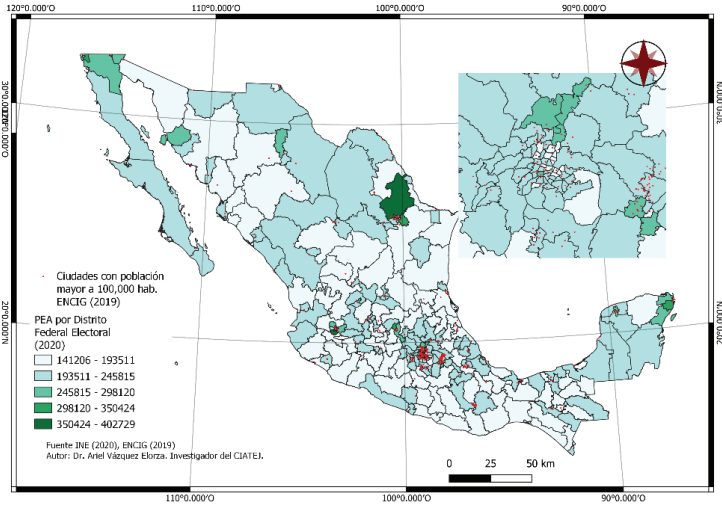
120°0.000'O 110°0.000'O 100°0.000'O 90°0.000'O

30°0.000'N 30°0.000'N

20°0.000'N 20°0.000'N

Ciudades con población mayor a 100,000 hab. ENCIG (2019)

PEA por Distrito Federal Electoral (2020)

141206 - 193511
193511 - 245815
245815 - 298120
298120 - 350424
350424 - 402729

Fuente INE (2020), ENCIG (2019)
Autor: Dr. Ariel Vázquez Elorza. Investigador del CIATEJ.

0 25 50 km

110°0.000'O 100°0.000'O 90°0.000'O